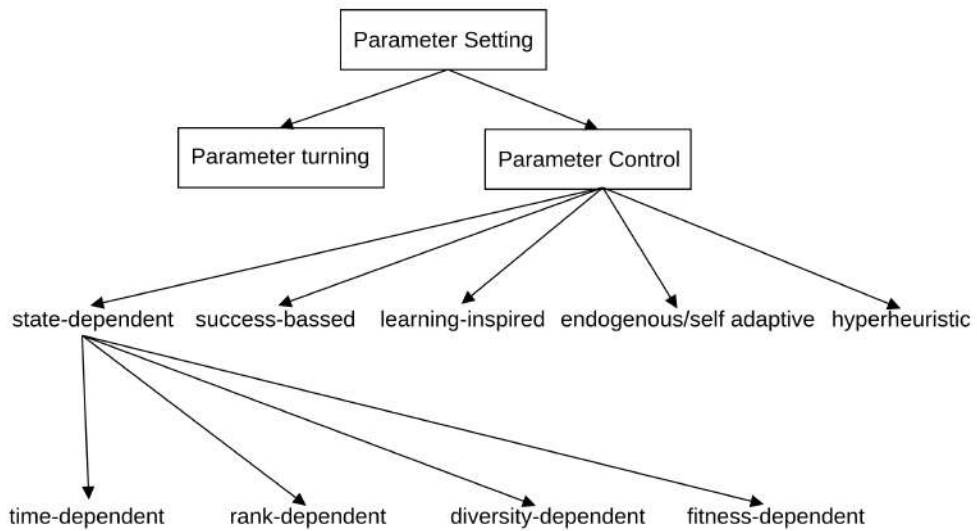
Parameter Setting

Parameter turning

Parameter Control

state-dependent success-bassed learning-inspired endogenous/self adaptive hyperheuristic

time-dependent rank-dependent diversity-dependent fitness-dependent